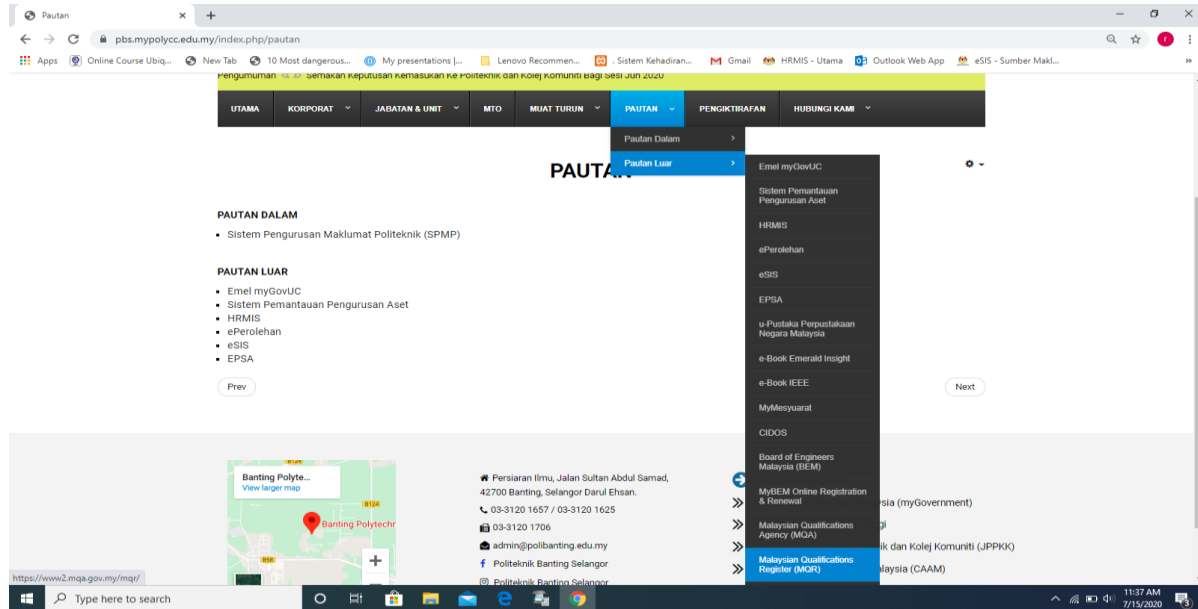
Pautan
pbs.mypolycc.edu.my/index.php/pautan
Apps | Online Course Ubiq... | New Tab | 10 Most dangerous... | My presentations |... | Lenovo Recommen... | . Sistem Kehadiran... | Gmail | HRMIS - Utama | Outlook Web App | eSIS - Sumber Makl...

Pengumuman Semakan Keputusan Kemasukan Ke Politeknik dan Kolej Komuniti Bagi Sesi Jun 2020

UTAMA | KORPORAT | JABATAN & UNIT | MTO | MUAT TURUN | PAUTAN | PENGIKTIRAFAN | HUBUNGI KAMI

Pautan Dalam
Pautan Luar

Emel myGovUC
Sistem Pemantauan Pengurusan Aset
HRMIS
ePerolehan
eSIS
EPSA
u-Pustaka Perpustakaan Negara Malaysia
e-Book Emerald Insight
e-Book IEEE
MyMesyuarat
CIDOS
Board of Engineers Malaysia (BEM)
MyBEM Online Registration & Renewal
Malaysian Qualifications Agency (MQA)
Malaysian Qualifications Register (MQR)

PAUTAN

PAUTAN DALAM
• Sistem Pengurusan Maklumat Politeknik (SPMP)

PAUTAN LUAR
• Emel myGovUC
• Sistem Pemantauan Pengurusan Aset
• HRMIS
• ePerolehan
• eSIS
• EPSA

Prev
Next

Banting Polyte...
View larger map
B124
Banting Polytechr
B58

Persiaran Ilmu, Jalan Sultan Abdul Samad, 42700 Banting, Selangor Darul Ehsan.
03-3120 1657 / 03-3120 1625
03-3120 1706
admin@polibanting.edu.my
Politeknik Banting Selangor
Politeknik Banting Selangor

sia (myGovernment)
gi
ik dan Kolej Komuniti (JPPKK)
alaysia (CAAM)

https://www2.mqa.gov.my/mqr/

Type here to search
11:37 AM
7/15/2020